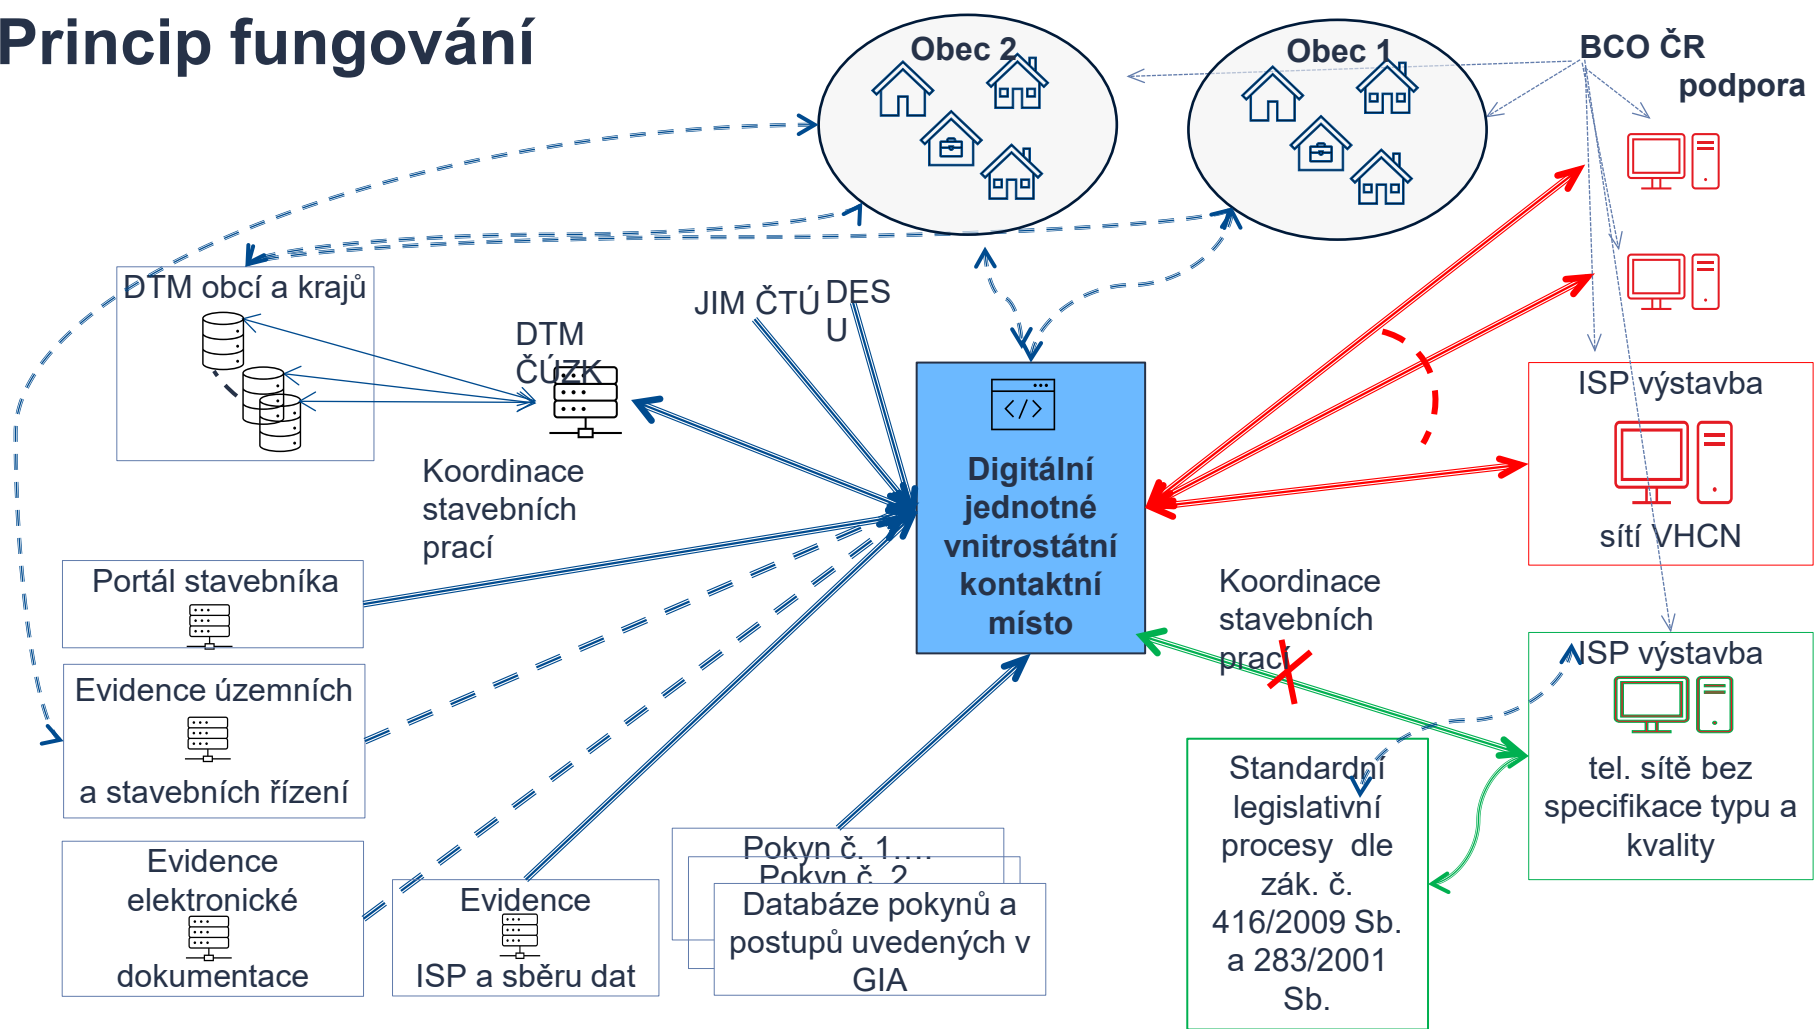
Princip fungování

Obec 2

Obec 1

BCO ČR
podpora

DTM obcí a krajů

DTM ČÚZK

JIM ČTÚ

DES U

Koordinace stavebních prací

Digitální jednotné vnitrostátní kontaktní místo

ISP výstavba

sítí VHCN

Portál stavebníka

Evidence územních

a stavebních řízení

Koordinace stavebních prací

ISP výstavba

tel. sítě bez specifikace typu a kvality

Standardní legislativní procesy dle zák. č. 416/2009 Sb. a 283/2001 Sb.

Evidence elektronické dokumentace

Evidence ISP a sběru dat

Pokyn č. 1….

Pokyn č. 2

Databáze pokynů a postupů uvedených v GIA